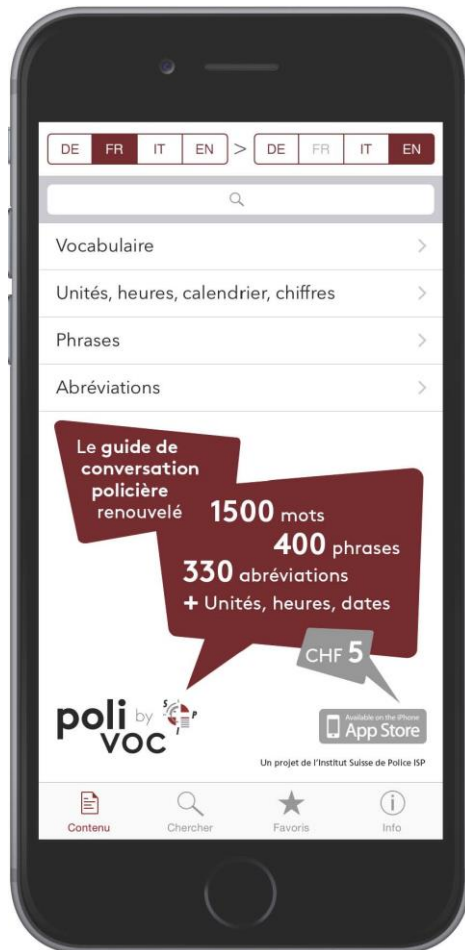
DE FR IT EN > DE FR IT EN

Vocabulaire

Unités, heures, calendrier, chiffres

Phrases

Abréviations

Le guide de conversation policière renouvelé

1500 mots
400 phrases
330 abréviations
+ Unités, heures, dates

CHF 5

poli voc by

Available on the iPhone App Store

Un projet de l'Institut Suisse de Police ISP

Contenu Chercher Favoris Info